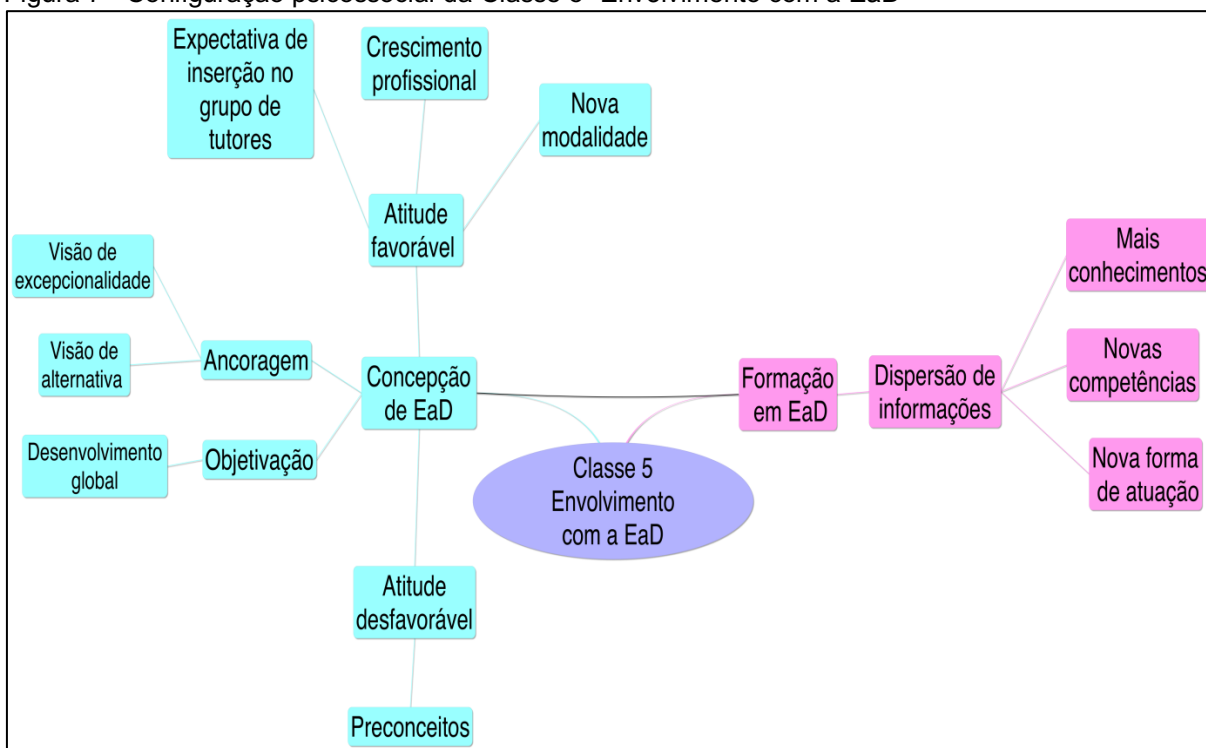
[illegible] – Configuração psicossocial da Classe 5- Envolvimento com a EaD

Expectativa de inserção no grupo de tutores

Crescimento profissional

Nova modalidade

Atitude favorável

Visão de excepcionalidade

Visão de alternativa

Ancoragem

Desenvolvimento global

Objetivação

Concepção de EaD

Formação em EaD

Dispersão de informações

Mais conhecimentos

Novas competências

Nova forma de atuação

Classe 5 Envolvimento com a EaD

Atitude desfavorável

Preconceitos